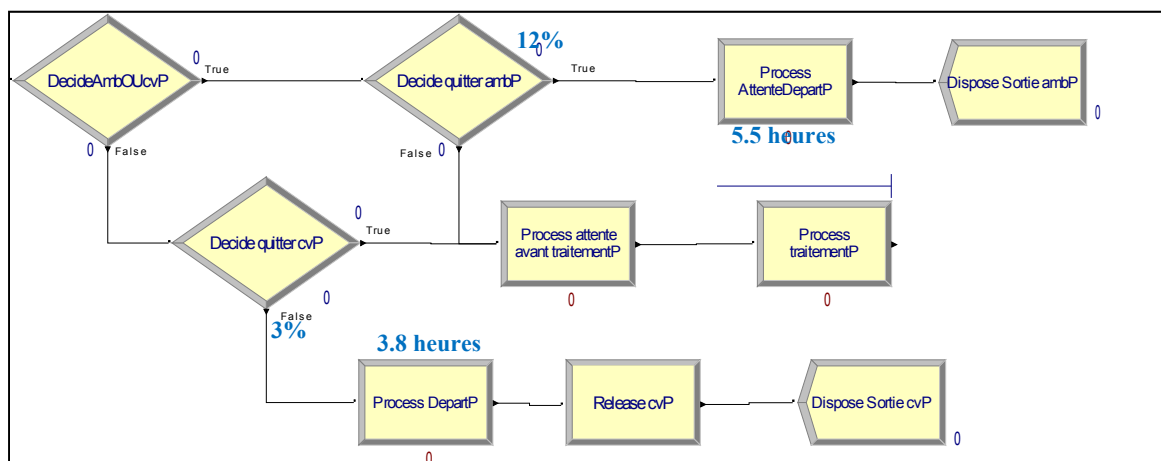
DecideAmbOUcvP
0
True
0
False

12%
Decide quitter ambP
0
True
False
0

Process AttenteDepartP
5.5 heures
0

Dispose Sortie ambP
0

Decide quitter cvP
0
True
0
False
3%

Process attente avant traitementP
0

Process traitementP
0

3.8 heures
Process DepartP
0

Release cvP

Dispose Sortie cvP
0